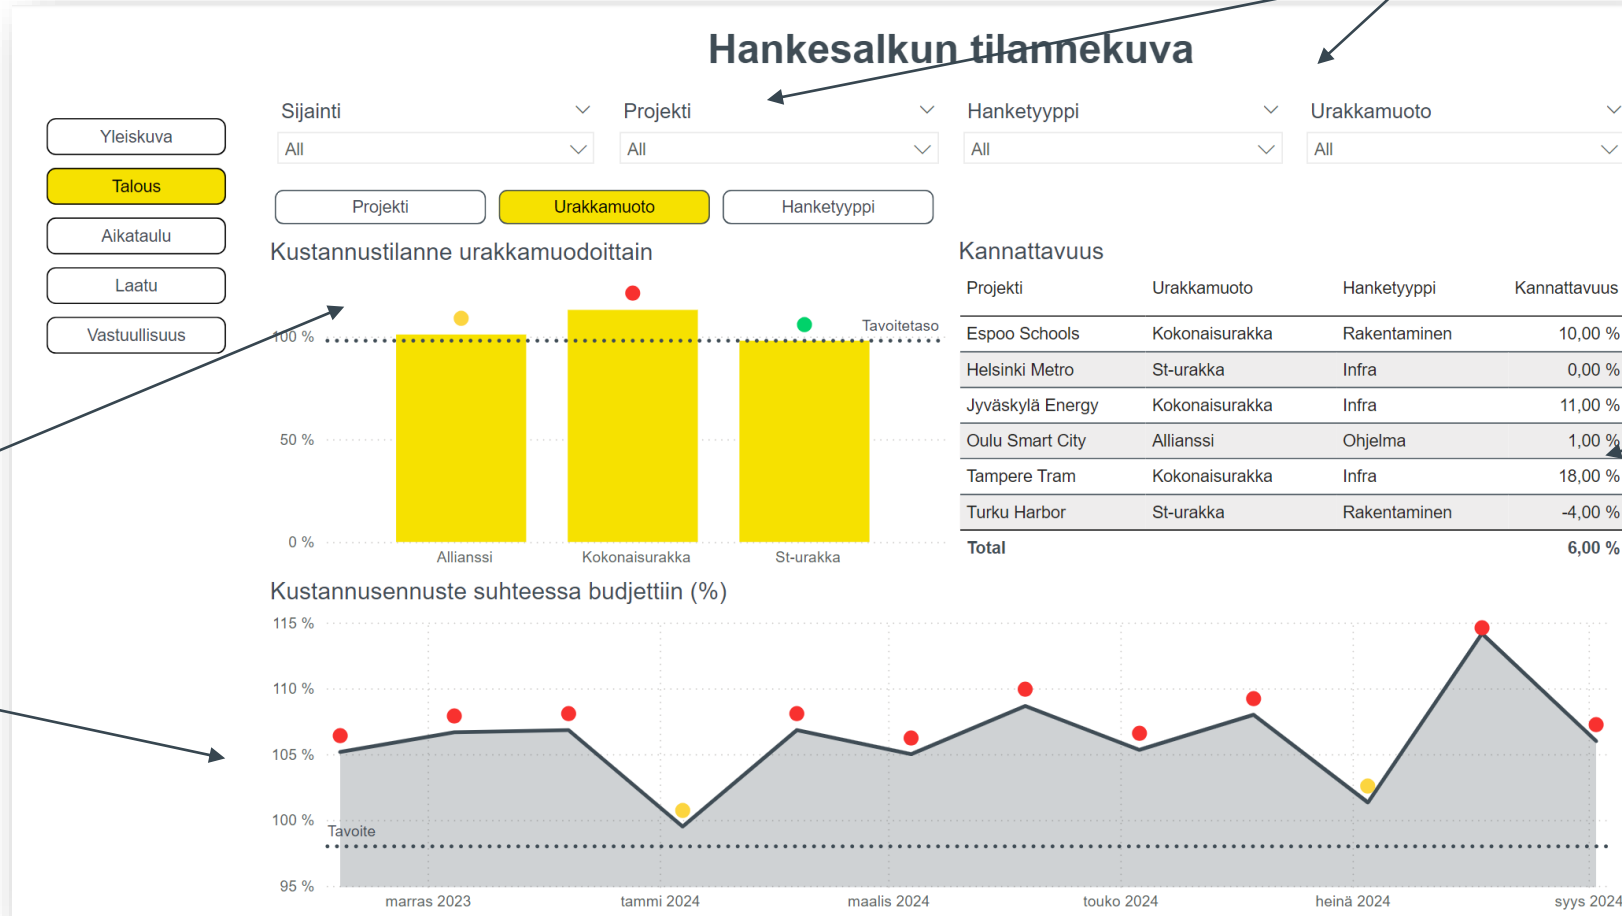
Hankesalkun tilannekuva

Yleiskuva
Talous
Aikataulu
Laatu
Vastuullisuus

Sijainti
All
Projekti
All
Hanketyyppi
All
Urakkamuoto
All

Projekti
Urakkamuoto
Hanketyyppi

Kustannustilanne urakkamuodoittain

100 %
50 %
0 %
Tavoitetaso
Allianssi
Kokonaisurakka
St-urakka

Kannattavuus

| Projekti | Urakkamuoto | Hanketyyppi | Kannattavuus |
|---|---|---|---|
| Espoo Schools | Kokonaisurakka | Rakentaminen | 10,00 % |
| Helsinki Metro | St-urakka | Infra | 0,00 % |
| Jyväskylä Energy | Kokonaisurakka | Infra | 11,00 % |
| Oulu Smart City | Allianssi | Ohjelma | 1,00 % |
| Tampere Tram | Kokonaisurakka | Infra | 18,00 % |
| Turku Harbor | St-urakka | Rakentaminen | -4,00 % |
| **Total** | | | **6,00 %** |

Kustannusennuste suhteessa budjettiin (%)

115 %
110 %
105 %
100 %
95 %
Tavoite
marras 2023
tammi 2024
maalis 2024
touko 2024
heinä 2024
syys 2024